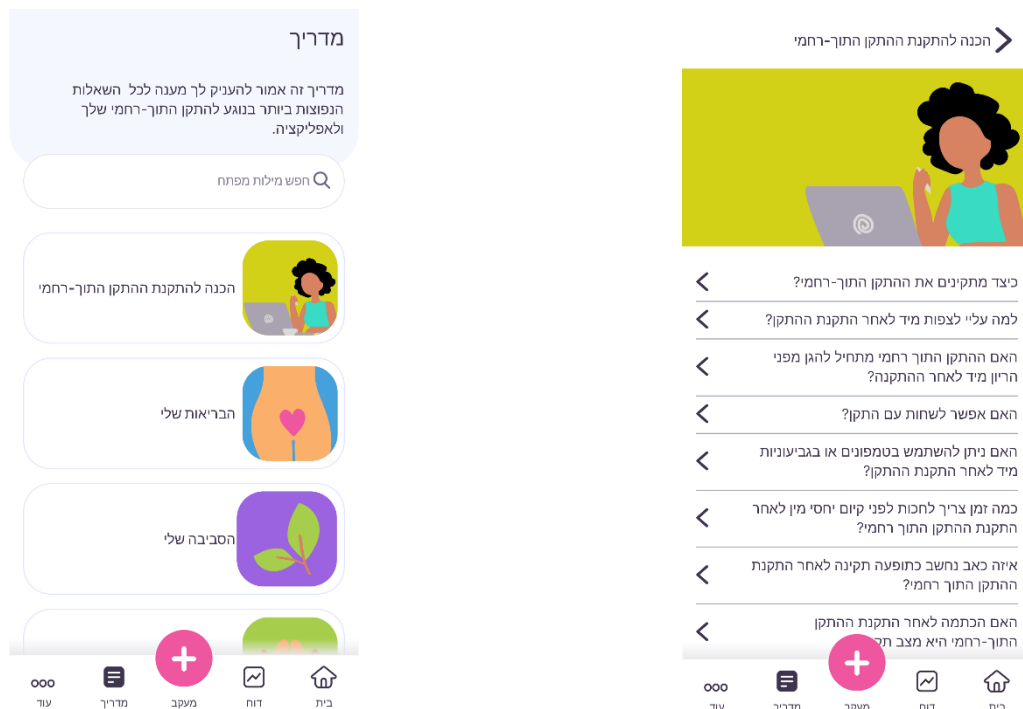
מדריך

מדריך זה אמור להעניק לך מענה לכל השאלות הנפוצות ביותר בנוגע להתקן התוך-רחמי שלך ולאפליקציה.

חפש מילות מפתח

הכנה להתקנת ההתקן התוך-רחמי

הבריאות שלי

הסביבה שלי

עוד
מדריך
מעקב
דוח
בית

הכנה להתקנת ההתקן התוך-רחמי

כיצד מתקינים את ההתקן התוך-רחמי?

למה עליי לצפות מיד לאחר התקנת ההתקן?

האם ההתקן התוך רחמי מתחיל להגן מפני הריון מיד לאחר ההתקנה?

האם אפשר לשחות עם התקן?

האם ניתן להשתמש בטמפונים או בגביעוניות מיד לאחר התקנת ההתקן?

כמה זמן צריך לחכות לפני קיום יחסי מין לאחר התקנת ההתקן התוך רחמי?

איזה כאב נחשב כתופעה תקינה לאחר התקנת ההתקן התוך רחמי?

האם הכתמה לאחר התקנת ההתקן התוך-רחמי היא מצב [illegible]

עוד
מדריך
מעקב
דוח
בית